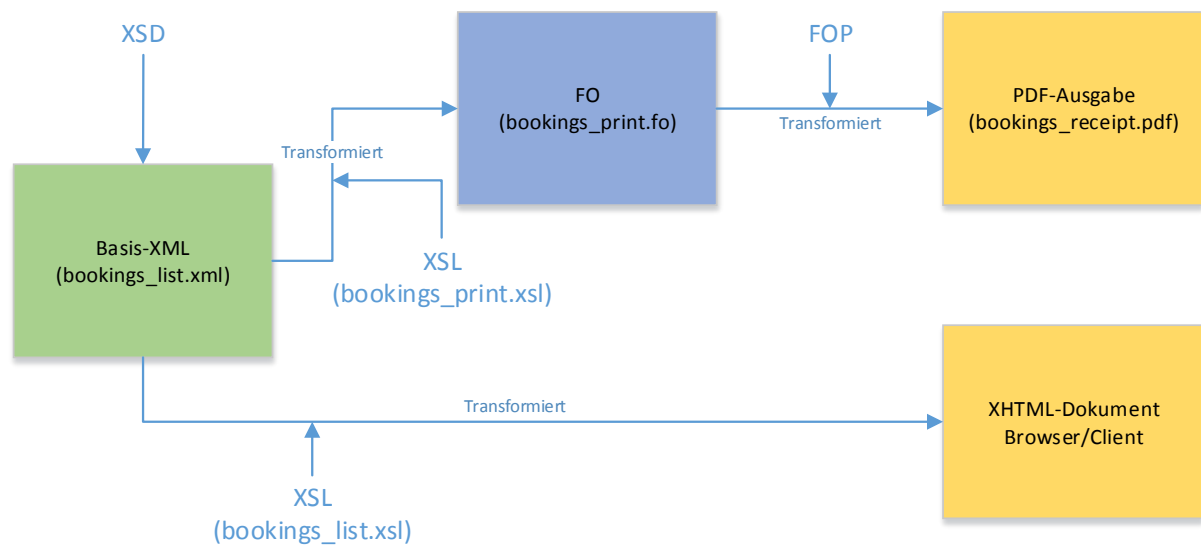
XSD

FO
(bookings_print.fo)

FOP

PDF-Ausgabe
(bookings_receipt.pdf)

Transformiert

Transformiert

Basis-XML
(bookings_list.xml)

XSL
(bookings_print.xsl)

Transformiert

XHTML-Dokument
Browser/Client

XSL
(bookings_list.xsl)